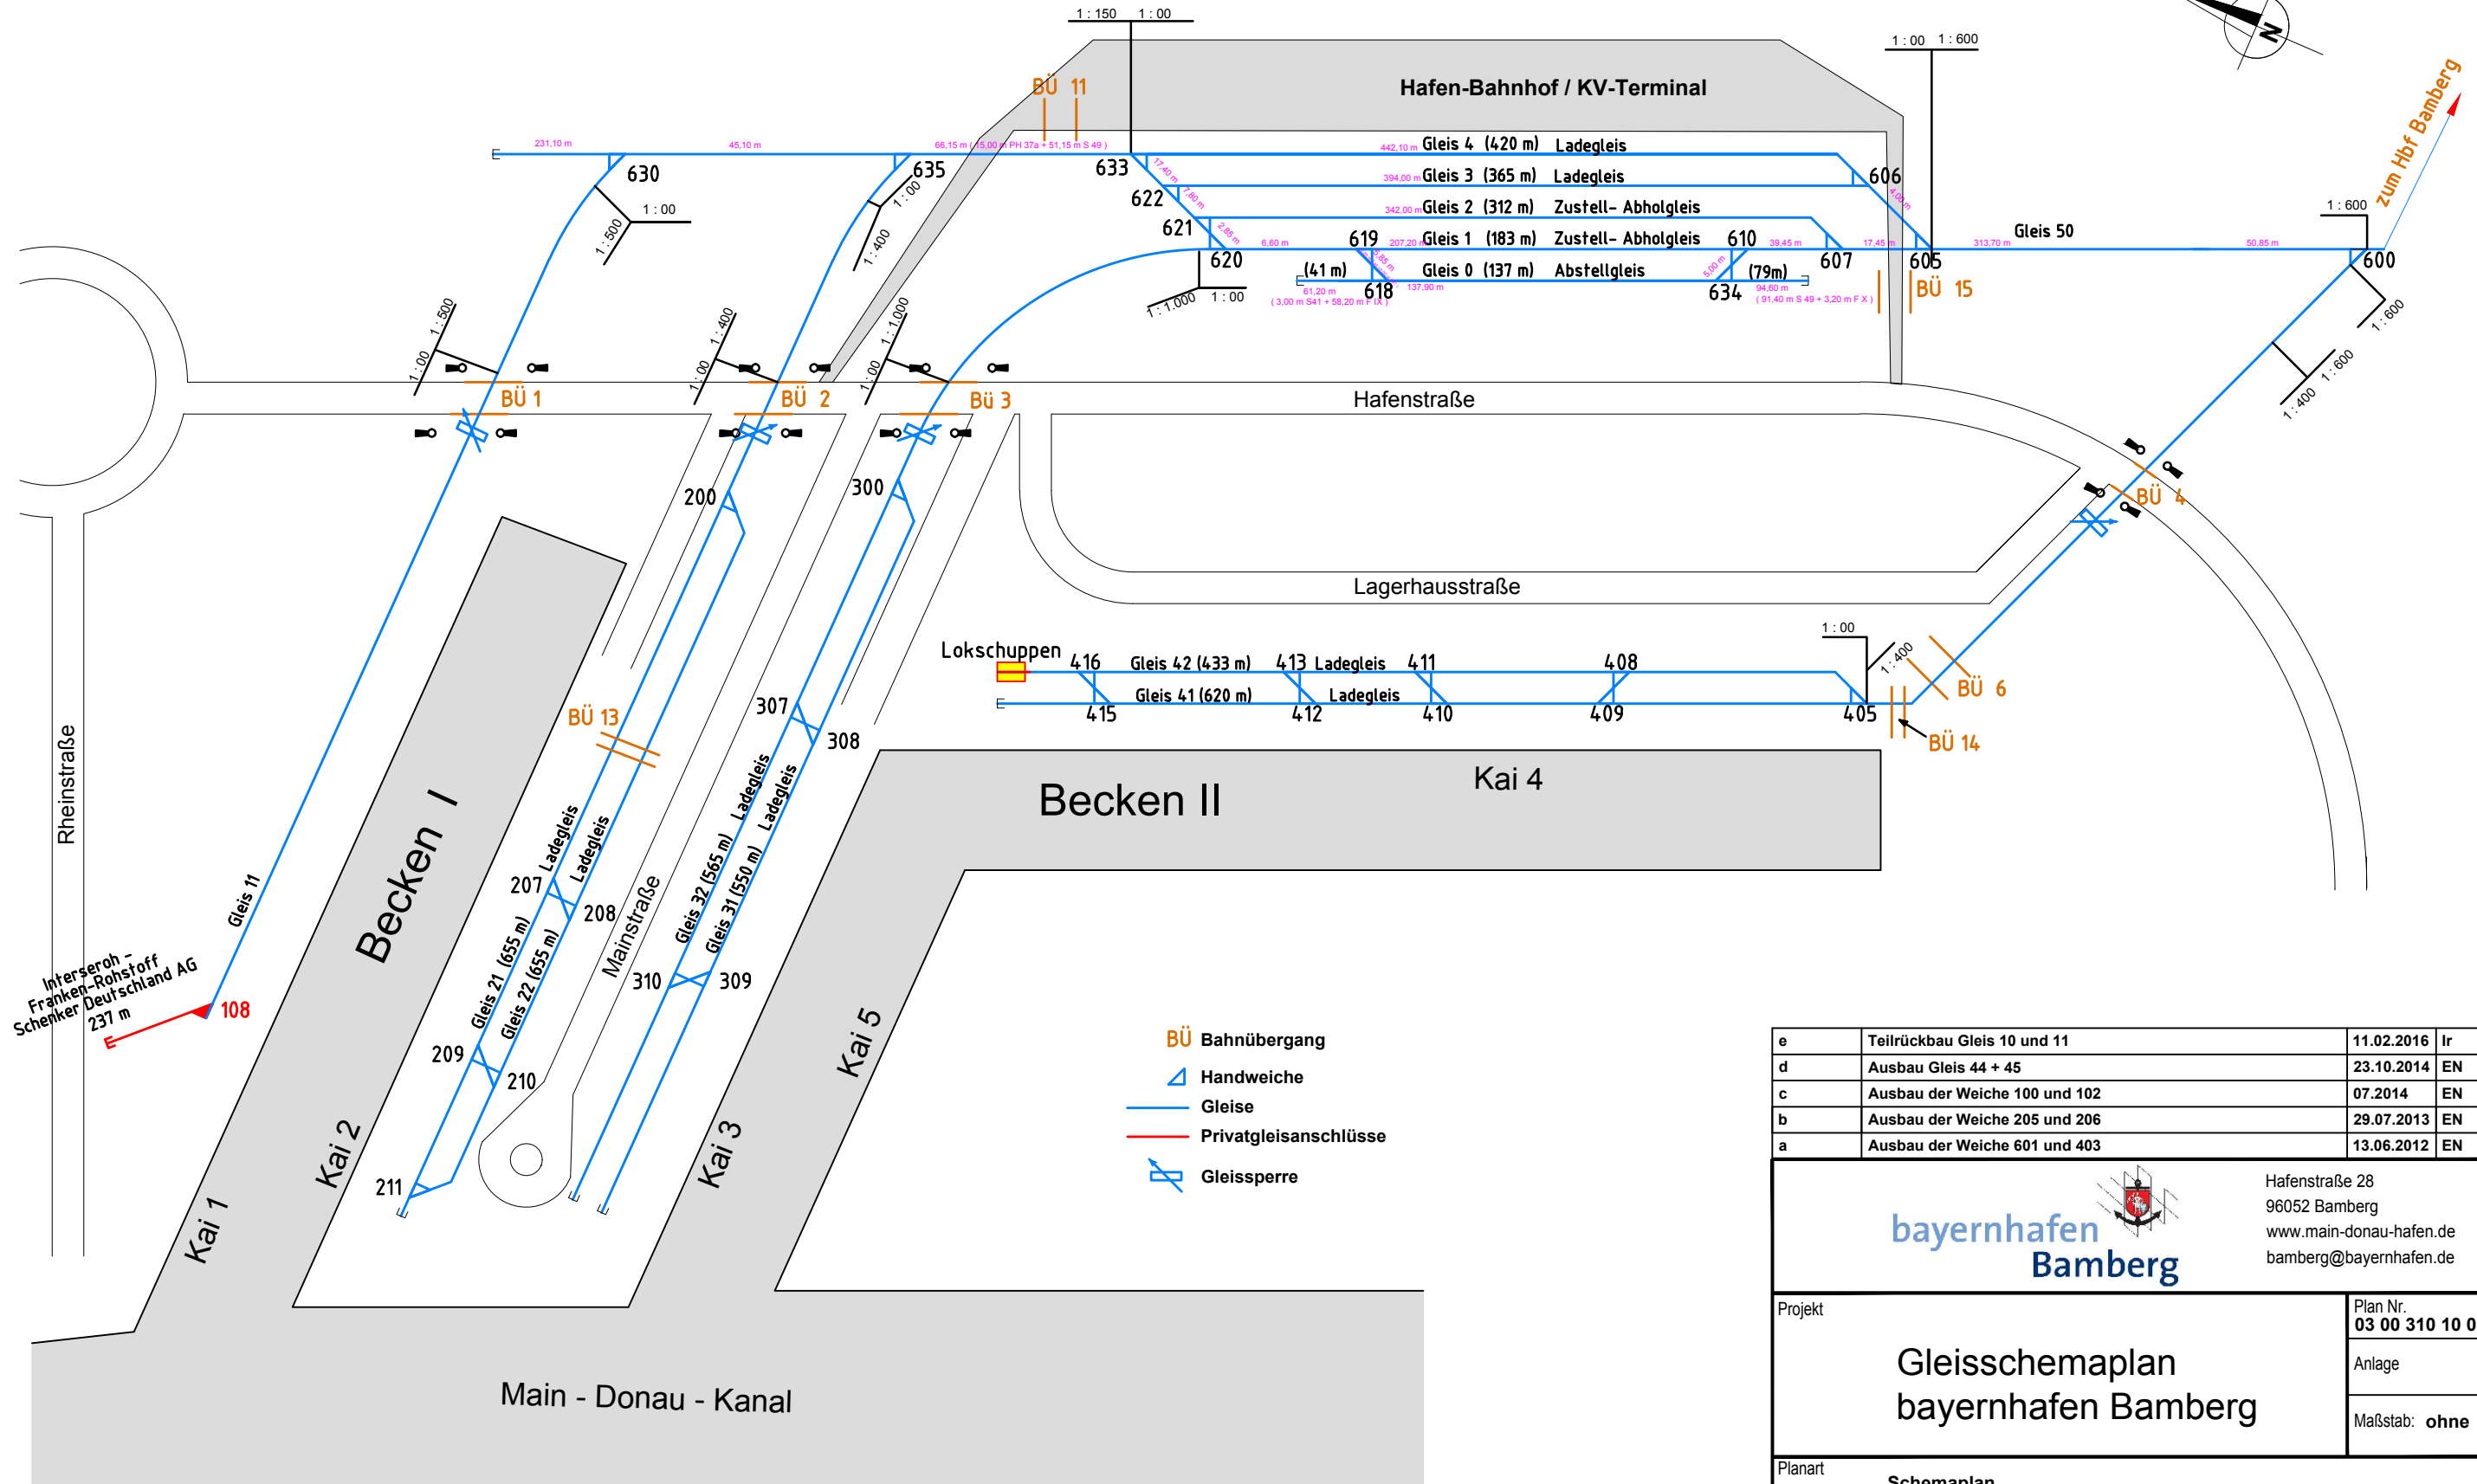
1 : 150 1 : 00

1 : 00 1 : 600

N

zum Hbf Bamberg

BÜ 11

Hafen-Bahnhof / KV-Terminal

231,10 m 45,10 m 66,15 m ( 15,00 m PH 37a + 51,15 m S 49 )

630 635 633

442,10 m Gleis 4 (420 m) Ladegleis

394,00 m Gleis 3 (365 m) Ladegleis

342,00 m Gleis 2 (312 m) Zustell- Abholgleis

Gleis 1 (183 m) Zustell- Abholgleis

Gleis 0 (137 m) Abstellgleis

606 622 621 620 619 618 610 607 605 634 600

Gleis 50

1 : 600

1 : 00 1 : 500 1 : 400 1 : 1.000

(41 m) (79m)

BÜ 15

BÜ 1 BÜ 2 Bü 3

Hafenstraße

BÜ 4

Lagerhausstraße

200 300

Lokschuppen

416 Gleis 42 (433 m) 413 Ladegleis 411 408

Gleis 41 (620 m) Ladegleis

415 412 410 409 405

1 : 00 1 : 400

BÜ 6

BÜ 14

BÜ 13

307 308

Becken II

Kai 4

Becken I

Rheinstraße

Gleis 11

Interseroh - Franken-Rohstoff Schenker Deutschland AG 237 m

108

207 208 Ladegleis Ladegleis

Gleis 21 (655 m) Gleis 22 (655 m)

Mainstraße

Gleis 32 (565 m) Gleis 31 (550 m) Ladegleis Ladegleis

310 309

209 210 211

Kai 5

Kai 3

Kai 2

Kai 1

BÜ Bahnübergang

Handweiche

Gleise

Privatgleisanschlüsse

Gleissperre

| e | Teilrückbau Gleis 10 und 11 | 11.02.2016 | lr |
|---|---|---|---|
| d | Ausbau Gleis 44 + 45 | 23.10.2014 | EN |
| c | Ausbau der Weiche 100 und 102 | 07.2014 | EN |
| b | Ausbau der Weiche 205 und 206 | 29.07.2013 | EN |
| a | Ausbau der Weiche 601 und 403 | 13.06.2012 | EN |

bayernhafen Bamberg

Hafenstraße 28
96052 Bamberg
www.main-donau-hafen.de
bamberg@bayernhafen.de

Projekt

Gleisschemaplan bayernhafen Bamberg

Plan Nr. 03 00 310 10 0

Anlage

Maßstab: ohne

Planart

Schemaplan

Main - Donau - Kanal